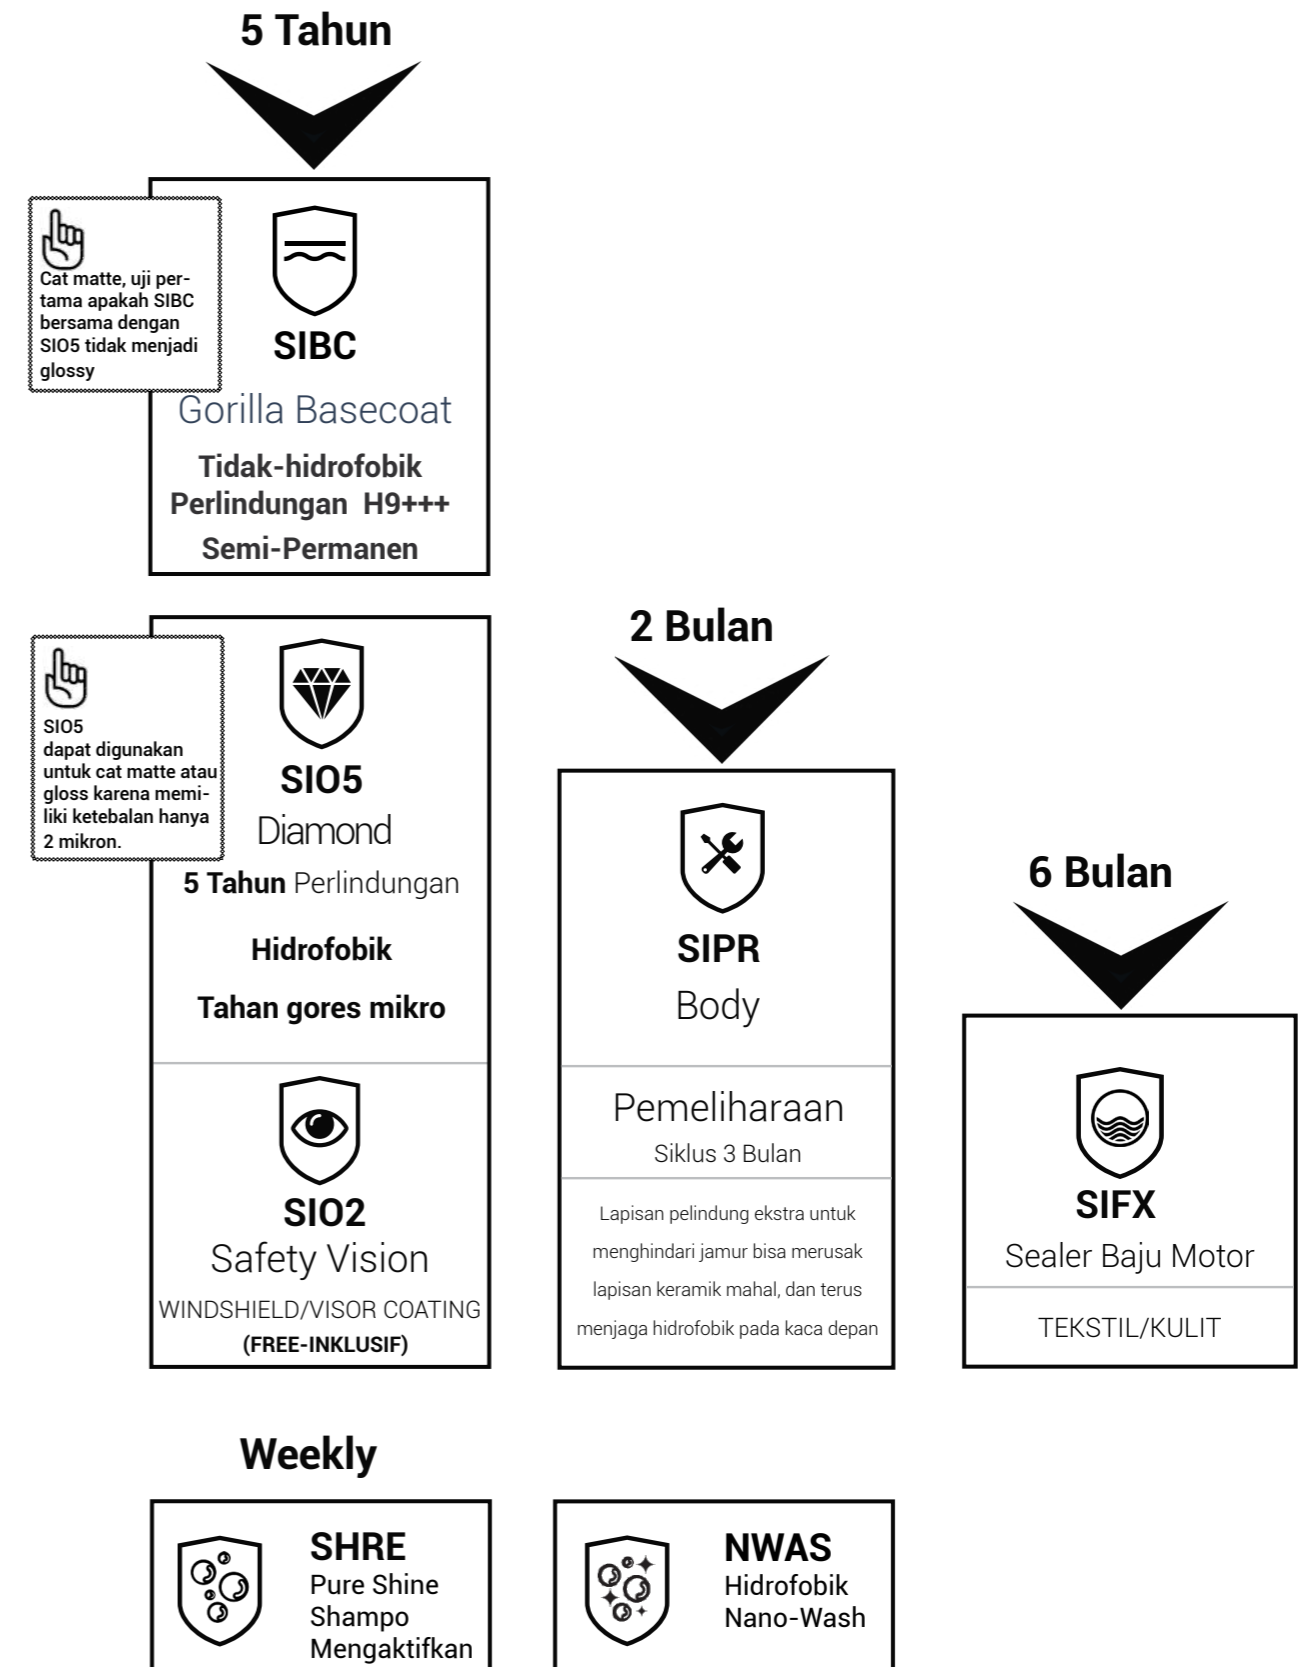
5 Tahun

Cat matte, uji pertama apakah SIBC bersama dengan SIO5 tidak menjadi glossy

SIBC
Gorilla Basecoat
Tidak-hidrofobik
Perlindungan H9+++
Semi-Permanen

SIO5 dapat digunakan untuk cat matte atau gloss karena memiliki ketebalan hanya 2 mikron.

SIO5
Diamond
5 Tahun Perlindungan
Hidrofobik
Tahan gores mikro

SIO2
Safety Vision
WINDSHIELD/VISOR COATING
(FREE-INKLUSIF)

2 Bulan

SIPR
Body

Pemeliharaan
Siklus 3 Bulan

Lapisan pelindung ekstra untuk menghindari jamur bisa merusak lapisan keramik mahal, dan terus menjaga hidrofobik pada kaca depan

6 Bulan

SIFX
Sealer Baju Motor

TEKSTIL/KULIT

Weekly

SHRE
Pure Shine
Shampo
Mengaktifkan

NWAS
Hidrofobik
Nano-Wash